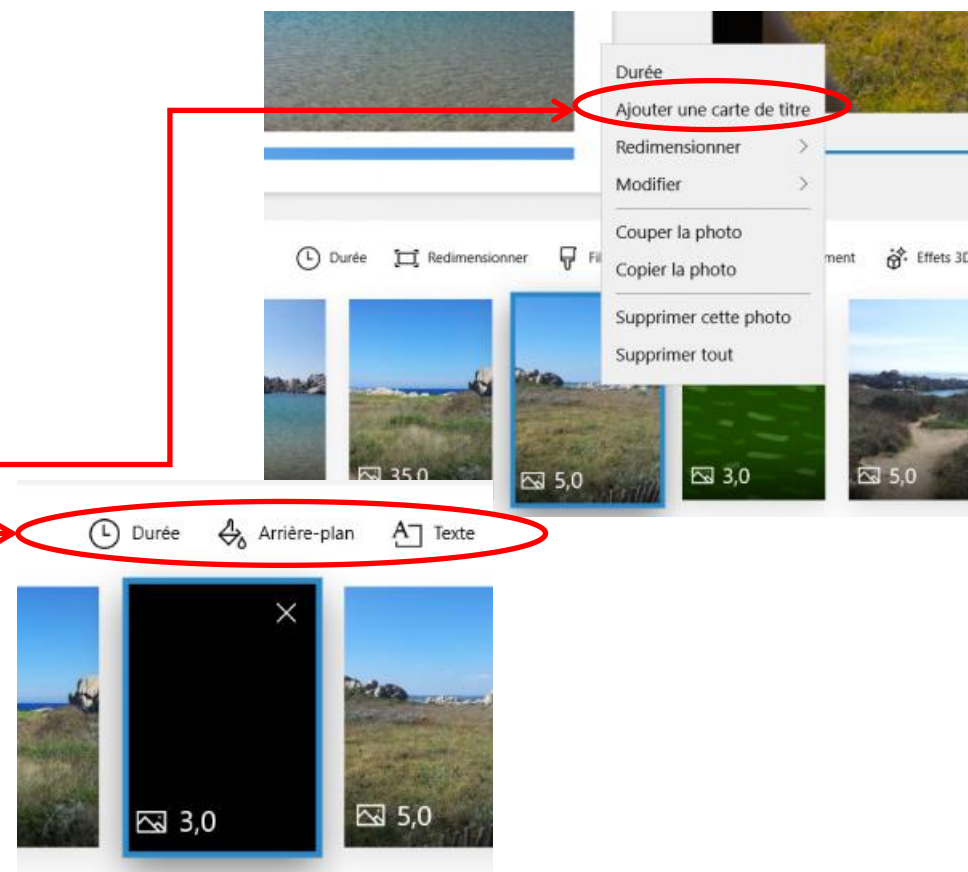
Durée
Ajouter une carte de titre
Redimensionner
Modifier
Couper la photo
Copier la photo
Supprimer cette photo
Supprimer tout

Durée Redimensionner Fi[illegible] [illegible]ment Effets 3D

35,0 5,0 3,0 5,0

Durée Arrière-plan Texte

3,0 5,0